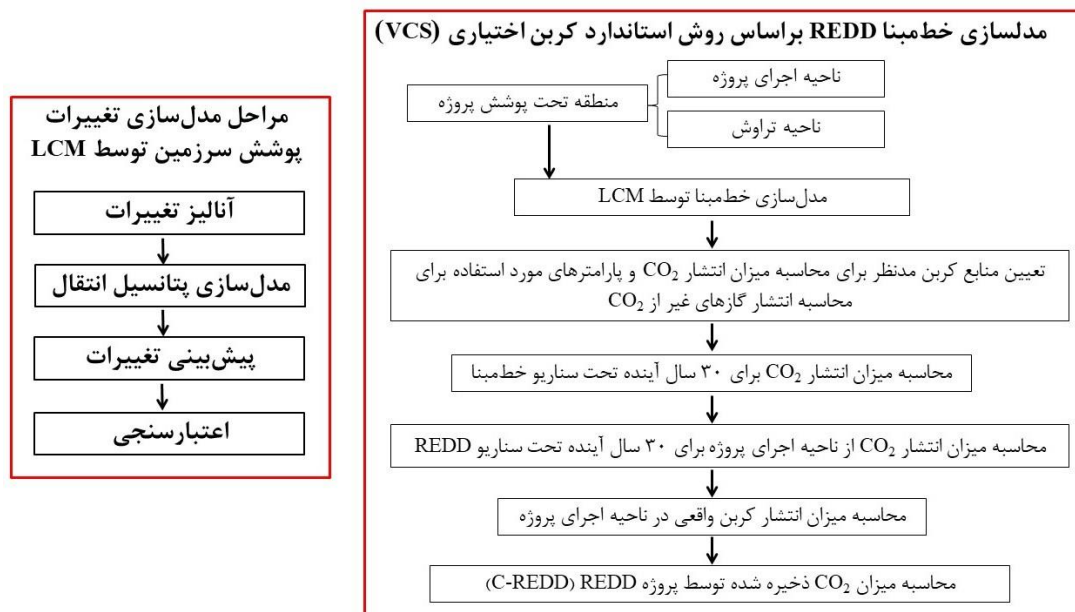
مدلسازی خط‌مبنا REDD براساس روش استاندارد کربن اختیاری (VCS)

منطقه تحت پوشش پروژه

ناحیه اجرای پروژه

ناحیه تراوش

مدل‌سازی خط‌مبنا توسط LCM

تعیین منابع کربن مدنظر برای محاسبه میزان انتشار $CO_2$ و پارامترهای مورد استفاده برای محاسبه انتشار گازهای غیر از $CO_2$

محاسبه میزان انتشار $CO_2$ برای ۳۰ سال آینده تحت سناریو خط‌مبنا

محاسبه میزان انتشار $CO_2$ از ناحیه اجرای پروژه برای ۳۰ سال آینده تحت سناریو REDD

محاسبه میزان انتشار کربن واقعی در ناحیه اجرای پروژه

محاسبه میزان $CO_2$ ذخیره شده توسط پروژه REDD (C-REDD)

مراحل مدل‌سازی تغییرات پوشش سرزمین توسط LCM

آنالیز تغییرات

مدل‌سازی پتانسیل انتقال

پیش‌بینی تغییرات

اعتبارسنجی